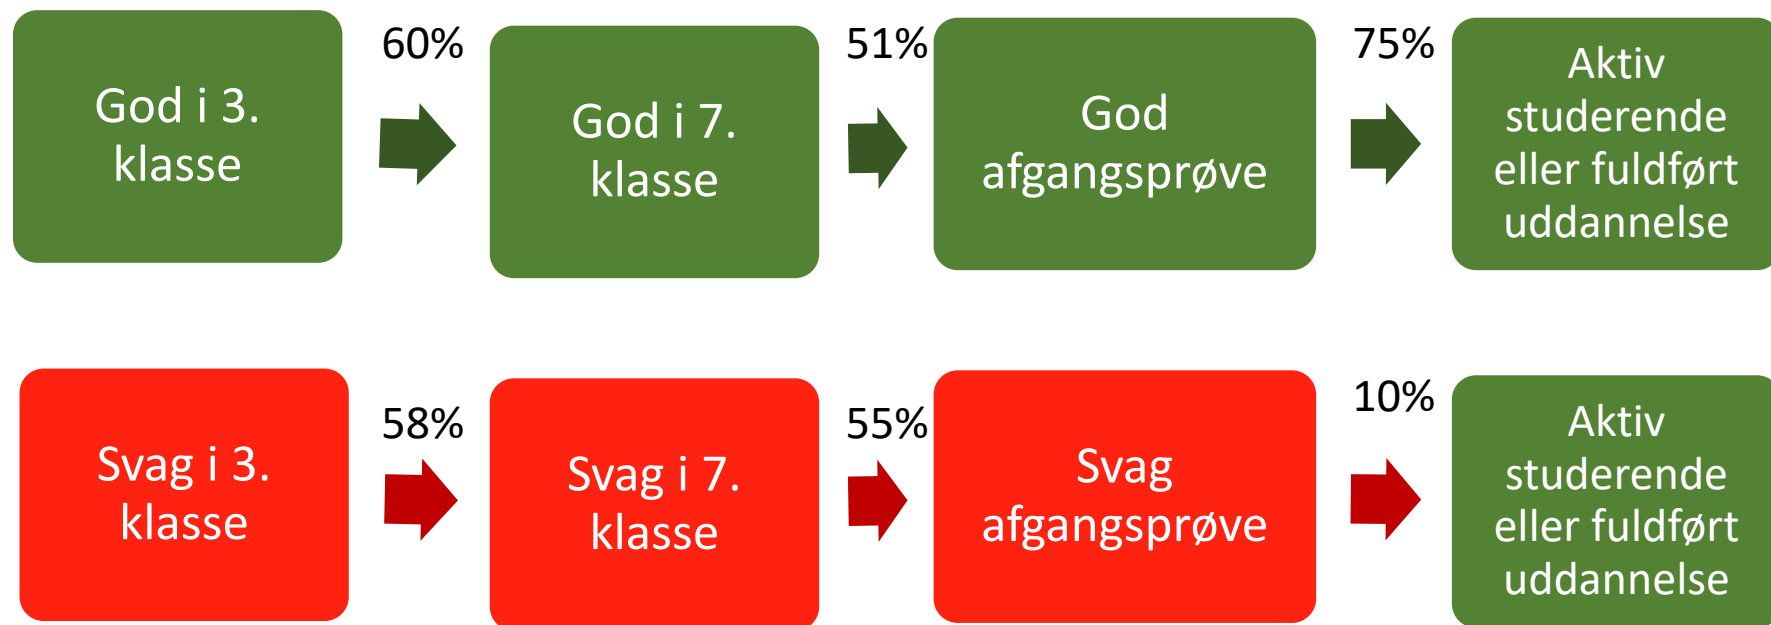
God i 3. klasse

60%

God i 7. klasse

51%

God afgangsprøve

75%

Aktiv studerende eller fuldført uddannelse

Svag i 3. klasse

58%

Svag i 7. klasse

55%

Svag afgangsprøve

10%

Aktiv studerende eller fuldført uddannelse